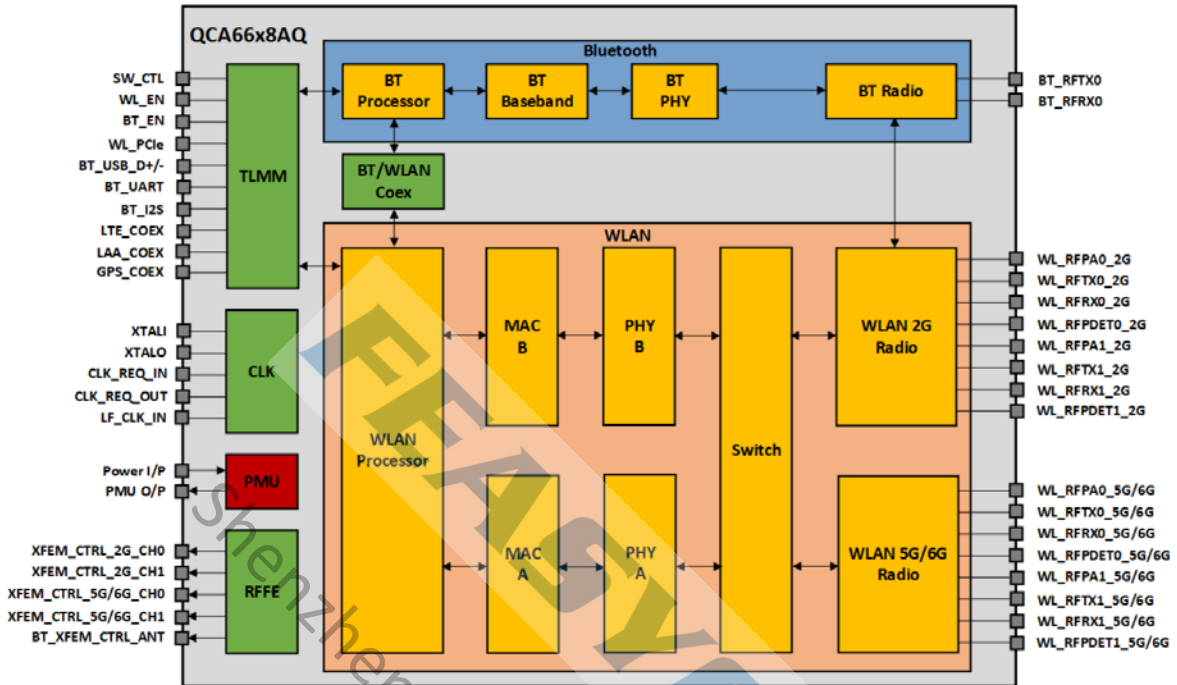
QCA66x8AQ

Bluetooth

SW_CTL
WL_EN
BT_EN
WL_PCIe
BT_USB_D+/-
BT_UART
BT_I2S
LTE_COEX
LAA_COEX
GPS_COEX

TLMM

BT Processor

BT Baseband

BT PHY

BT Radio

BT_RFTX0
BT_RFRX0

BT/WLAN Coex

WLAN

XTALI
XTALO
CLK_REQ_IN
CLK_REQ_OUT
LF_CLK_IN

CLK

Power I/P
PMU O/P

PMU

XFEM_CTRL_2G_CH0
XFEM_CTRL_2G_CH1
XFEM_CTRL_5G/6G_CH0
XFEM_CTRL_5G/6G_CH1
BT_XFEM_CTRL_ANT

RFFE

WLAN Processor

MAC B

PHY B

MAC A

PHY A

Switch

WLAN 2G Radio

WLAN 5G/6G Radio

WL_RFPA0_2G
WL_RFTX0_2G
WL_RFRX0_2G
WL_RFPDET0_2G
WL_RFPA1_2G
WL_RFTX1_2G
WL_RFRX1_2G
WL_RFPDET1_2G

WL_RFPA0_5G/6G
WL_RFTX0_5G/6G
WL_RFRX0_5G/6G
WL_RFPDET0_5G/6G
WL_RFPA1_5G/6G
WL_RFTX1_5G/6G
WL_RFRX1_5G/6G
WL_RFPDET1_5G/6G

FEASYC

Shenzhen